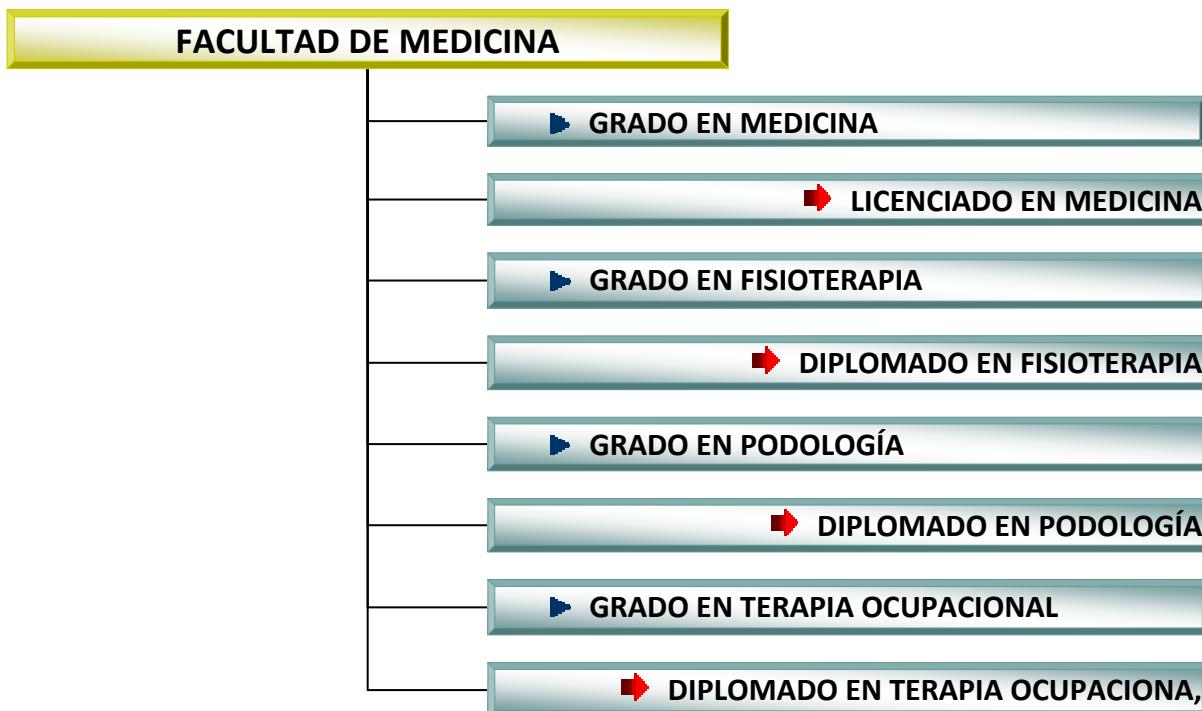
FACULTAD DE MEDICINA

GRADO EN MEDICINA

LICENCIADO EN MEDICINA

GRADO EN FISIOTERAPIA

DIPLOMADO EN FISIOTERAPIA

GRADO EN PODOLOGÍA

DIPLOMADO EN PODOLOGÍA

GRADO EN TERAPIA OCUPACIONAL

DIPLOMADO EN TERAPIA OCUPACIONA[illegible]